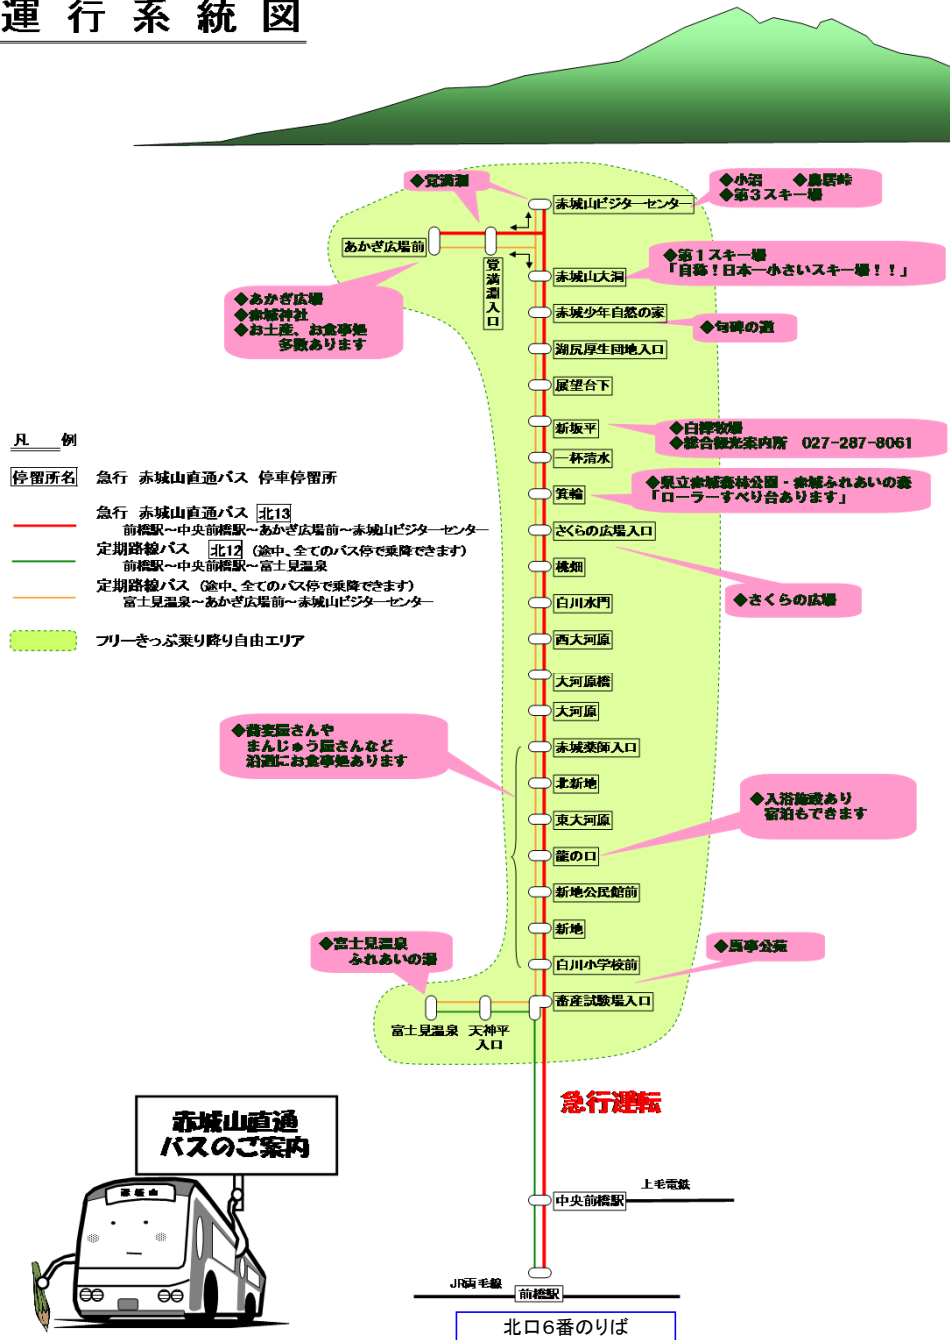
運 行 系 統 図

◆覚満淵

赤城山ビジターセンター

◆小沼　◆鳥居峠
◆第３スキー場

あかぎ広場前

覚満淵入口

赤城山大洞

◆第１スキー場
「目標！日本一小さいスキー場！！」

◆あかぎ広場
◆赤城神社
◆お土産、お食事処
多数あります

赤城少年自然の家

◆旬時の道

湖尻厚生団地入口

展望台下

新坂平

◆白樺牧場
◆総合観光案内所　027-287-8061

一杯清水

凡　例

停留所名　急行　赤城山直通バス　停車停留所

急行　赤城山直通バス　北13
前橋駅～中央前橋駅～あかぎ広場前～赤城山ビジターセンター
定期路線バス　北12（途中、全てのバス停で乗降できます）
前橋駅～中央前橋駅～富士見温泉
定期路線バス（途中、全てのバス停で乗降できます）
富士見温泉～あかぎ広場前～赤城山ビジターセンター

フリーきっぷ乗り降り自由エリア

箕輪

◆県立赤城森林公園・赤城ふれあいの森
「ローラーすべり台あります」

さくらの広場入口

桃畑

◆さくらの広場

白川水門

西大河原

大河原橋

大河原

◆蕎麦屋さんや
まんじゅう屋さんなど
沿道にお食事処あります

赤城薬師入口

北新地

◆入浴施設あり
宿泊もできます

東大河原

藤の口

新地公民館前

新地

◆富士見温泉
ふれあいの湯

◆馬事公苑

白川小学校前

畜産試験場入口

富士見温泉　天神平入口

急行運転

赤城山直通
バスのご案内

赤城山

上毛電鉄

中央前橋駅

JR両毛線

前橋駅

北口６番のりば